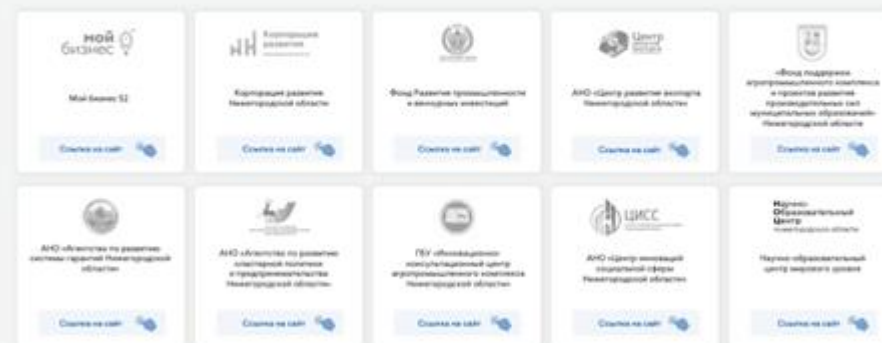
мой бизнес

Мой бизнес 52

Ссылка на сайт

Корпорация развития

Корпорация развития Нижегородской области

Ссылка на сайт

Фонд Развития промышленности и венчурных инвестиций

Ссылка на сайт

Центр

АНО «Центр развития экспорта Нижегородской области»

Ссылка на сайт

«Фонд поддержки агропромышленного комплекса и проектов развития производительных сил муниципальных образований» Нижегородской области

Ссылка на сайт

АНО «Агентство по развитию системы гарантий Нижегородской области»

Ссылка на сайт

АНО «Агентство по развитию кластерной политики и предпринимательства Нижегородской области»

Ссылка на сайт

ГБУ «Инновационно-консультационный центр агропромышленного комплекса Нижегородской области»

Ссылка на сайт

ЦИСС

АНО «Центр инноваций социальной сферы Нижегородской области»

Ссылка на сайт

Научно-Образовательный Центр

Научно-образовательный центр мирового уровня

Ссылка на сайт